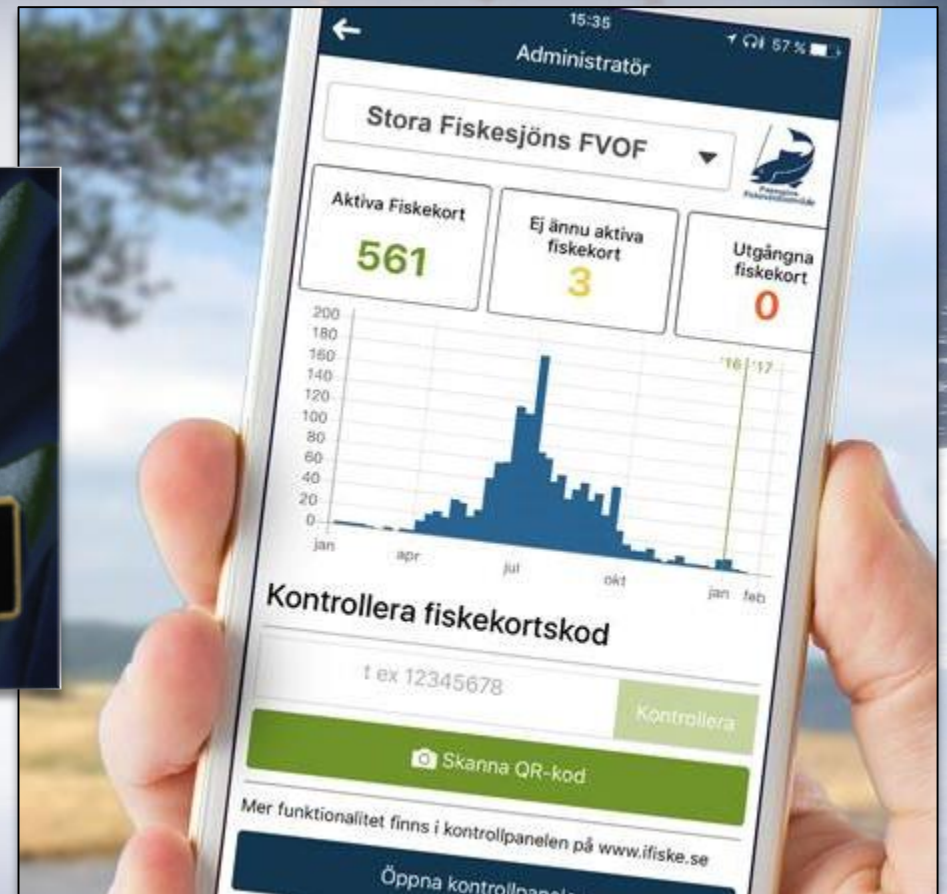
15:35

57 %

Administratör

Stora Fiskesjöns FVOF

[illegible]

Aktiva Fiskekort

561

Ej ännu aktiva fiskekort

3

Utgångna fiskekort

0

200
180
160
140
120
100
80
60
40
20
0

'16 '17

jan apr jul okt jan feb

Kontrollera fiskekortskod

t ex 12345678

Kontrollera

Skanna QR-kod

Mer funktionalitet finns i kontrollpanelen på www.ifiske.se

Öppna kontrollpanel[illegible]